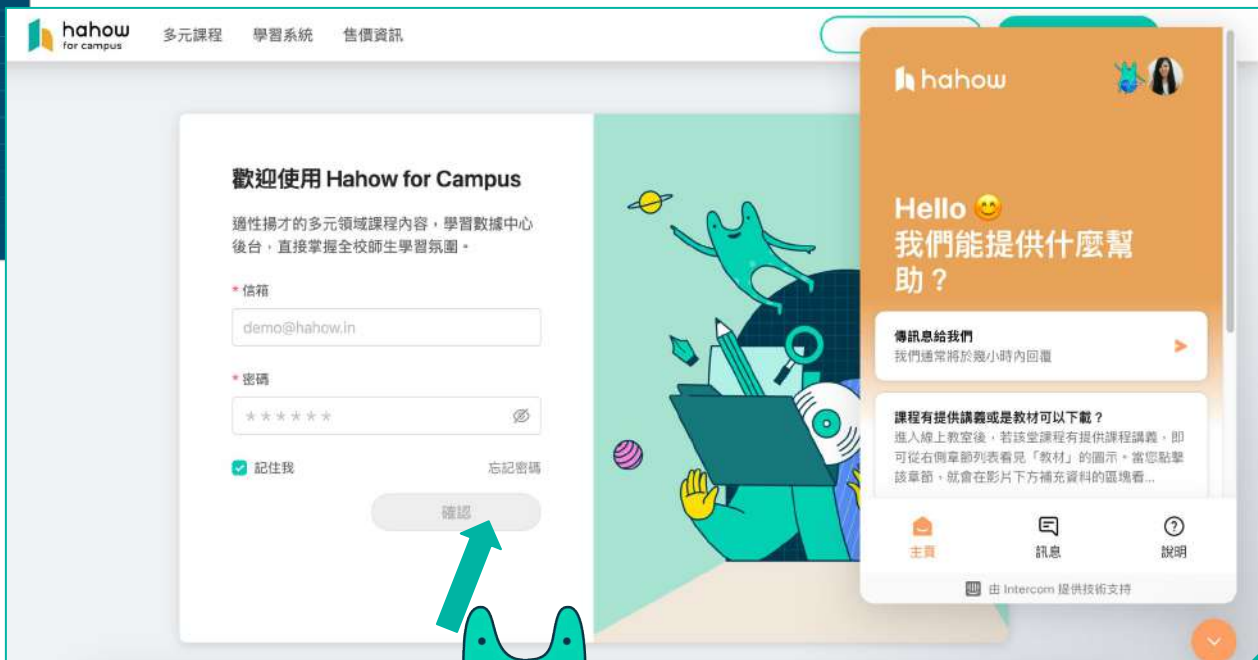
hahow
for campus

多元課程 學習系統 售價資訊

歡迎使用 Hahow for Campus

適性揚才的多元領域課程內容，學習數據中心後台，直接掌握全校師生學習氛圍。

* 信箱

demo@hahow.in

* 密碼

＊＊＊＊＊＊

記住我

忘記密碼

確認

hahow

Hello 😊
我們能提供什麼幫助？

傳訊息給我們
我們通常將於幾小時內回覆

課程有提供講義或是教材可以下載？
進入線上教室後，若該堂課程有提供課程講義，即可從右側章節列表看見「教材」的圖示。當您點擊該章節，就會在影片下方補充資料的區塊看...

主頁

訊息

說明

由 Intercom 提供技術支持